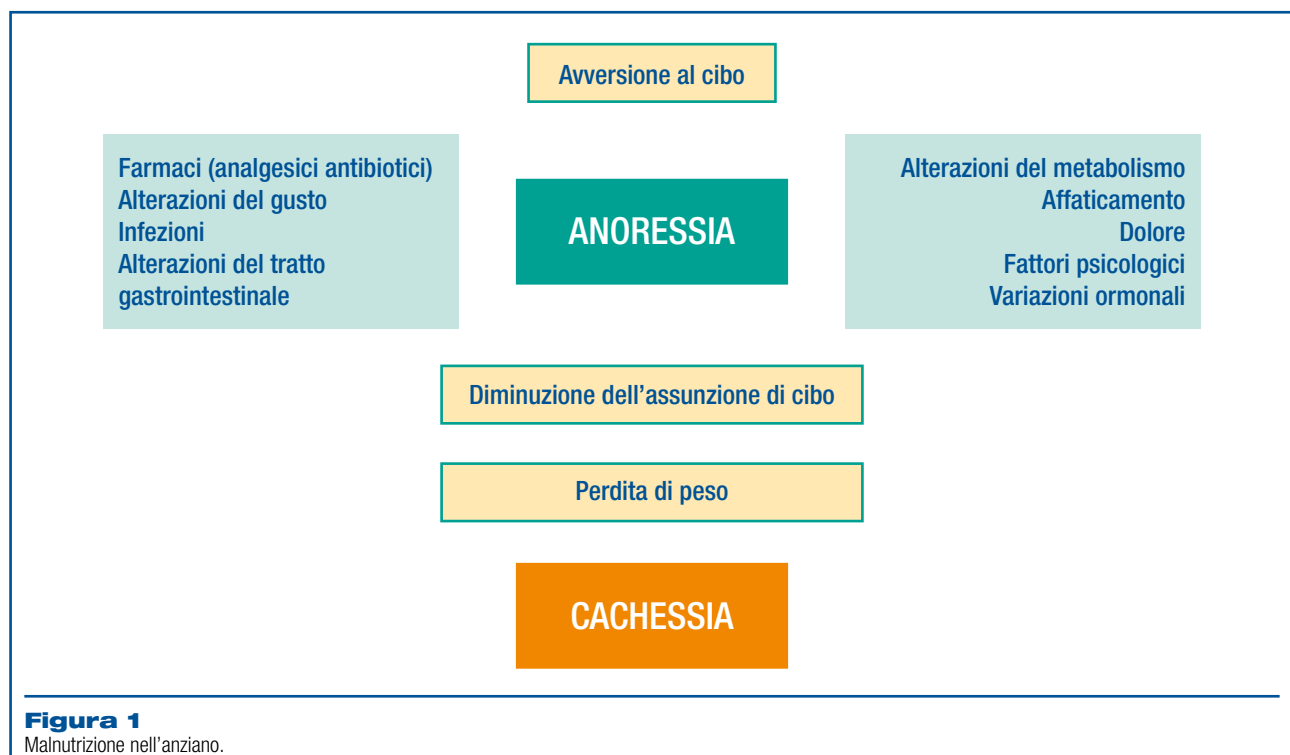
Avversione al cibo

Farmaci (analgesici antibiotici)
Alterazioni del gusto
Infezioni
Alterazioni del tratto gastrointestinale

ANORESSIA

Alterazioni del metabolismo
Affaticamento
Dolore
Fattori psicologici
Variazioni ormonali

Diminuzione dell'assunzione di cibo

Perdita di peso

CACHESSIA

Figura 1
Malnutrizione nell'anziano.